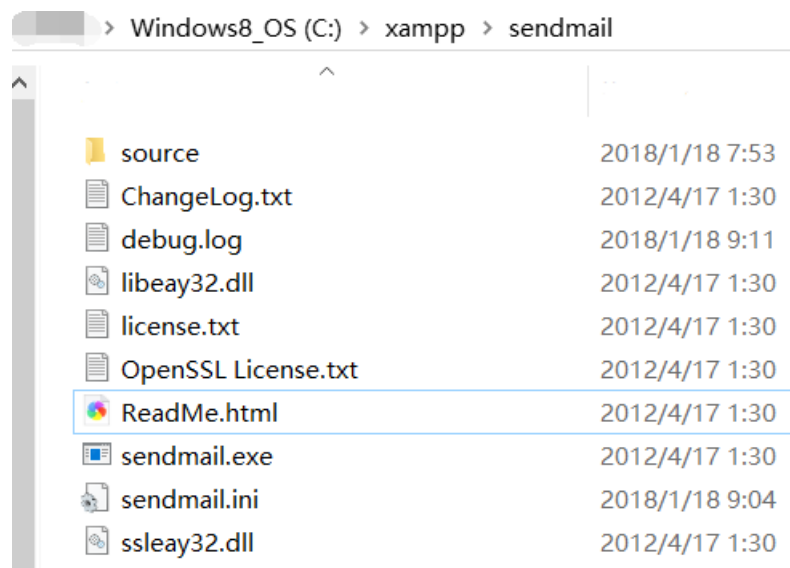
> Windows8_OS (C:) > xampp > sendmail

| | |
|---|---|
| source | 2018/1/18 7:53 |
| ChangeLog.txt | 2012/4/17 1:30 |
| debug.log | 2018/1/18 9:11 |
| libeay32.dll | 2012/4/17 1:30 |
| license.txt | 2012/4/17 1:30 |
| OpenSSL License.txt | 2012/4/17 1:30 |
| ReadMe.html | 2012/4/17 1:30 |
| sendmail.exe | 2012/4/17 1:30 |
| sendmail.ini | 2018/1/18 9:04 |
| ssleay32.dll | 2012/4/17 1:30 |